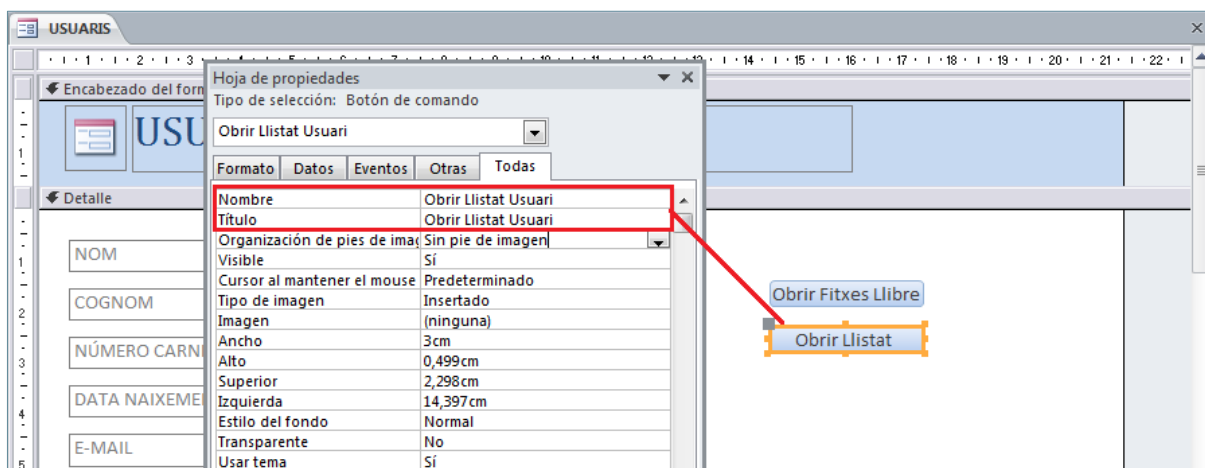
USUARIS

Encabezado del form

USU

Detalle

NOM

COGNOM

NÚMERO CARNI

DATA NAIXEME

E-MAIL

Hoja de propiedades

Tipo de selección: Botón de comando

Obrir Llistat Usuari

Formato | Datos | Eventos | Otras | Todas

| | |
|---|---|
| Nombre | Obrir Llistat Usuari |
| Título | Obrir Llistat Usuari |
| Organización de pies de imag | Sin pie de imagen |
| Visible | Sí |
| Cursor al mantener el mouse | Predeterminado |
| Tipo de imagen | Insertado |
| Imagen | (ninguna) |
| Ancho | 3cm |
| Alto | 0,499cm |
| Superior | 2,298cm |
| Izquierda | 14,397cm |
| Estilo del fondo | Normal |
| Transparente | No |
| Usar tema | Sí |

Obrir Fitxes Llibre

Obrir Llistat